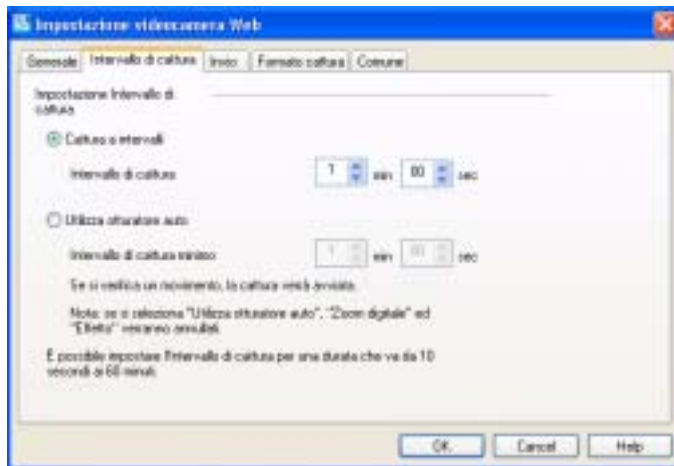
Impostazione videocamera Web

Generale | Intervallo di cattura | Invio | Formato cattura | Comune

Impostazione Intervallo di cattura

Cattura a intervalli

Intervallo di cattura 1 min 00 sec

Utilizza otturatore auto

Intervallo di cattura minimo 1 min 00 sec

Se si verifica un movimento, la cattura verrà avviata.

Nota: se si seleziona "Utilizza otturatore auto", "Zoom digitale" ed "Effetto" verranno annullati.

È possibile impostare l'intervallo di cattura per una durata che va da 10 secondi a 60 minuti.

OK | Cancel | Help